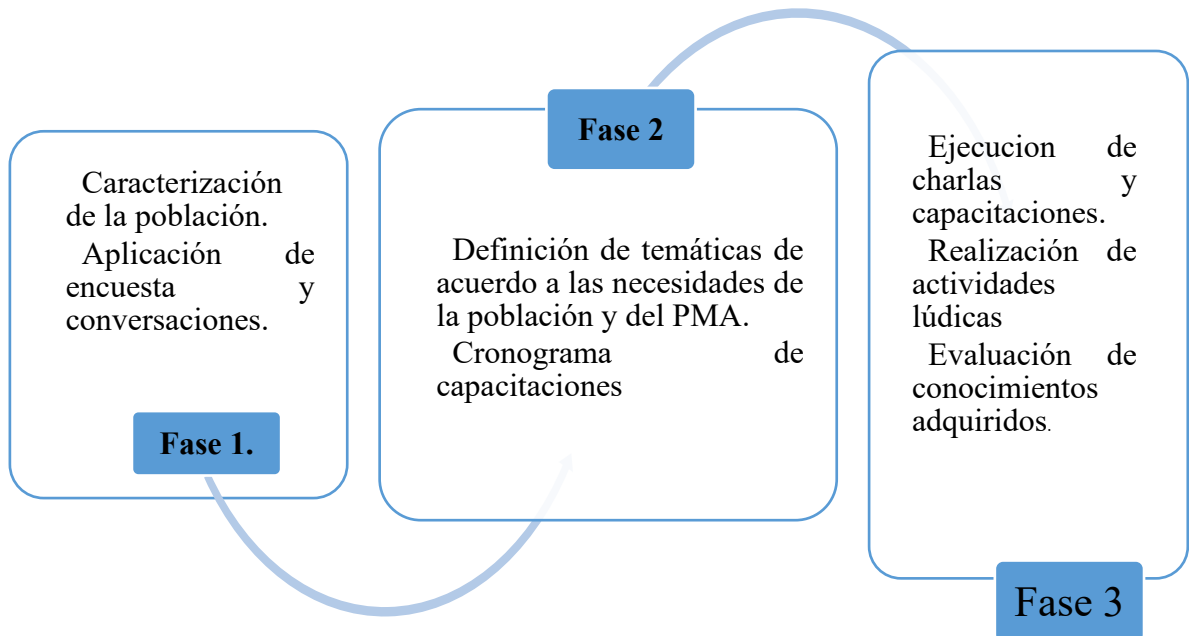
Caracterización de la población.

Aplicación de encuesta y conversaciones.

Fase 1.

Fase 2

Definición de temáticas de acuerdo a las necesidades de la población y del PMA.

Cronograma de capacitaciones

Ejecucion de charlas y capacitaciones.

Realización de actividades lúdicas

Evaluación de conocimientos adquiridos.

Fase 3